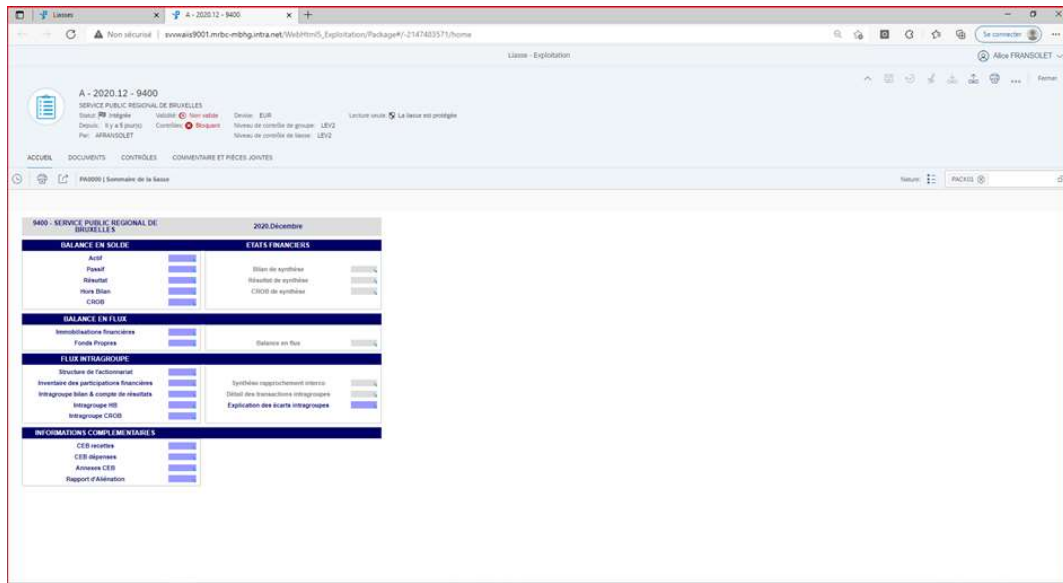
Liasses
A - 2020.12 - 9400
Non sécurisé | svvwais9001.mrbc-mbhg.intra.net/WebHtml5_Exploitation/Package#/-2147483571/home
Se connecter
Liasse - Exploitation
Alice FRANSOLET
Fermer

A - 2020.12 - 9400
SERVICE PUBLIC REGIONAL DE BRUXELLES
Statut: Intégrée
Depuis: Il y a 5 jour(s)
Par: AFRANSOLET
Validité: Non valide
Contrôles: Bloquant
Devise: EUR
Niveau de contrôle de groupe: LEV2
Niveau de contrôle de liasse: LEV2
Lecture seule: La liasse est protégée

ACCUEIL DOCUMENTS CONTRÔLES COMMENTAIRE ET PIÈCES JOINTES

PA0000 | Sommaire de la liasse
Nature: PACK01

9400 - SERVICE PUBLIC REGIONAL DE BRUXELLES
2020.Décembre

BALANCE EN SOLDE
Actif
Passif
Résultat
Hors Bilan
CROB

ETATS FINANCIERS
Bilan de synthèse
Résultat de synthèse
CROB de synthèse

BALANCE EN FLUX
Immobilisations financières
Fonds Propres
Balance en flux

FLUX INTRAGROUPE
Structure de l'actionnariat
Inventaire des participations financières
Intragroupe bilan & compte de résultats
Intragroupe HB
Intragroupe CROB
Synthèse rapprochement interco
Détail des transactions intragroupes
Explication des écarts intragroupes

INFORMATIONS COMPLEMENTAIRES
CEB recettes
CEB dépenses
Annexes CEB
Rapport d'Aliénation